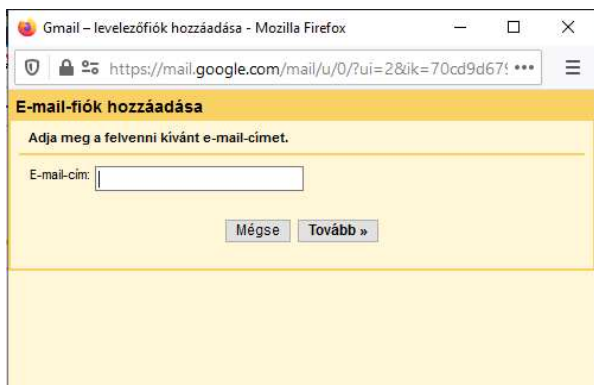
Gmail – levelezőfiók hozzáadása - Mozilla Firefox

https://mail.google.com/mail/u/0/?ui=2&ik=70cd9d67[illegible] •••

E-mail-fiók hozzáadása

Adja meg a felvenni kívánt e-mail-címet.

E-mail-cím:

Mégse Tovább »